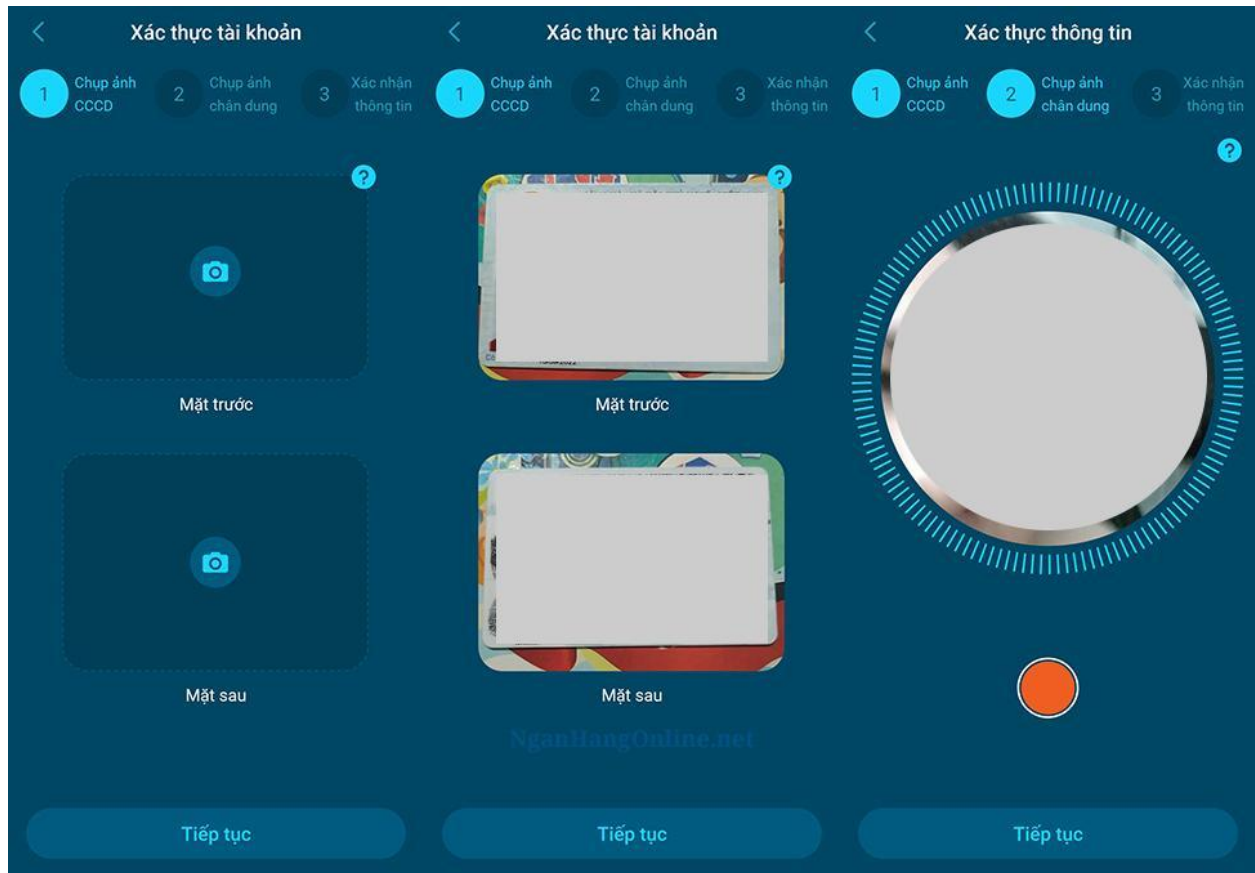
Xác thực tài khoản

1 Chụp ảnh CCCD
2 Chụp ảnh chân dung
3 Xác nhận thông tin

?

Mặt trước

Mặt sau

Tiếp tục

Xác thực tài khoản

1 Chụp ảnh CCCD
2 Chụp ảnh chân dung
3 Xác nhận thông tin

?

Mặt trước

Mặt sau

NganHangOnline.net

Tiếp tục

Xác thực thông tin

1 Chụp ảnh CCCD
2 Chụp ảnh chân dung
3 Xác nhận thông tin

?

Tiếp tục